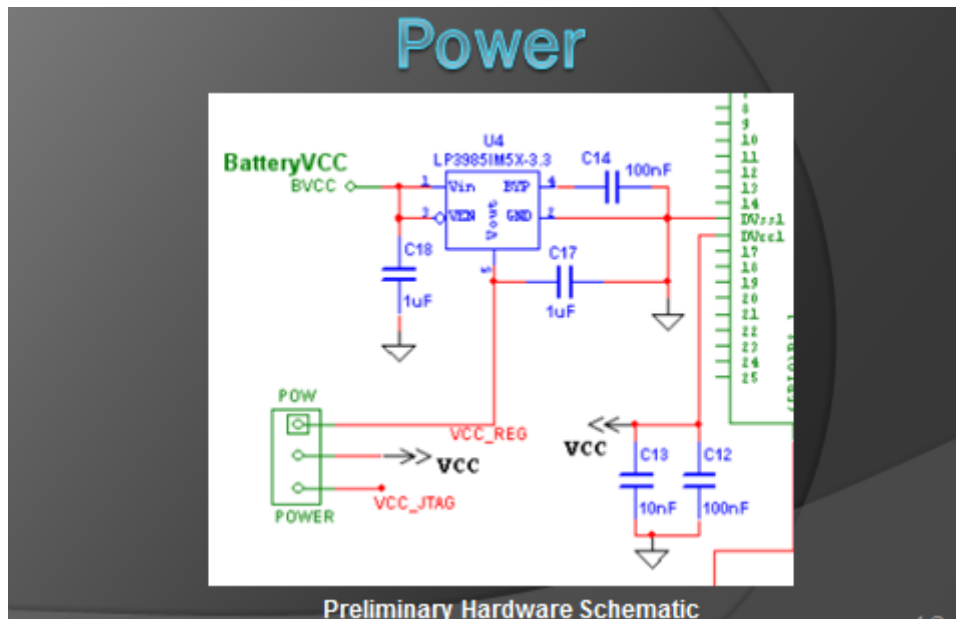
Power

BatteryVCC
BVCC
U4
LP3985IM5X-3.3
1 Vin
2 VEN
Vout
5
4 BYP
2 GND
C14
100nF
C18
1uF
C17
1uF
8
9
10
11
12
13
14
DVss1
DVcc1
17
18
19
20
21
22
23
24
25
POW
POWER
VCC_REG
VCC
VCC_JTAG
VCC
C13
10nF
C12
100nF

Preliminary Hardware Schematic